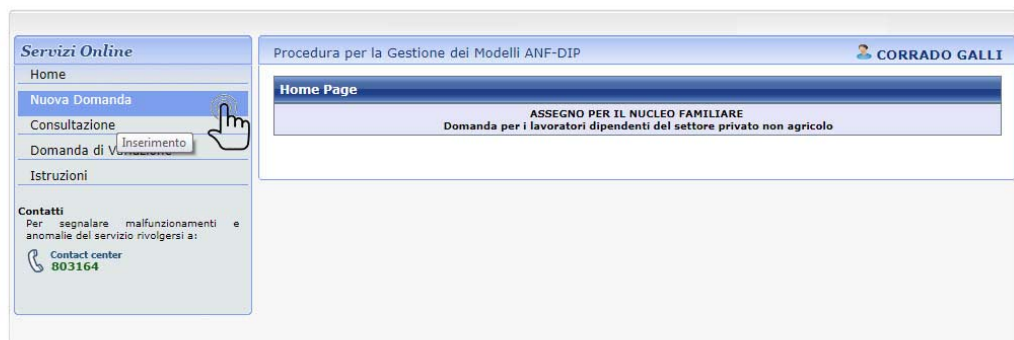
Servizi Online

Home

Nuova Domanda

Consultazione

Inserimento

Domanda di V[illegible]

Istruzioni

Contatti

Per segnalare malfunzionamenti e anomalie del servizio rivolgersi a:

Contact center
803164

Procedura per la Gestione dei Modelli ANF-DIP

CORRADO GALLI

Home Page

ASSEGNO PER IL NUCLEO FAMILIARE
Domanda per i lavoratori dipendenti del settore privato non agricolo